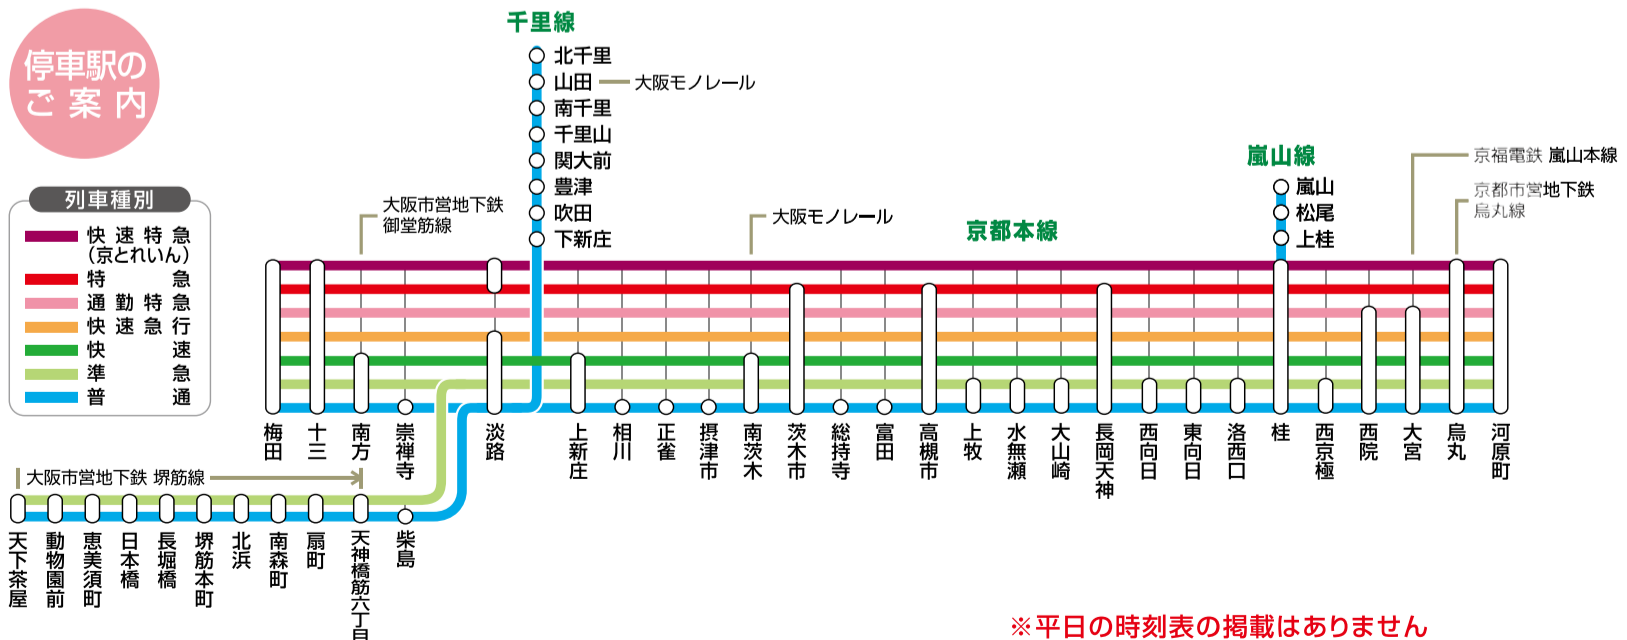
停車駅のご案内

千里線
北千里
山田 大阪モノレール
南千里
千里山
関大前
豊津
吹田
下新庄

嵐山線
嵐山
松尾
上桂

京福電鉄 嵐山本線
京都市営地下鉄 烏丸線

列車種別
快速特急（京とれいん）
特急
通勤特急
快速急行
快速
準急
普通

大阪市営地下鉄 御堂筋線
大阪モノレール
京都本線

梅田
十三
南方
崇禅寺
淡路
上新庄
相川
正雀
摂津市
南茨木
茨木市
総持寺
富田
高槻市
上牧
水無瀬
大山崎
長岡天神
西向日
東向日
洛西口
桂
西京極
西院
大宮
烏丸
河原町

大阪市営地下鉄 堺筋線
天下茶屋
動物園前
恵美須町
日本橋
長堀橋
堺筋本町
北浜
南森町
扇町
天神橋筋六丁目
柴島

※平日の時刻表の掲載はありません